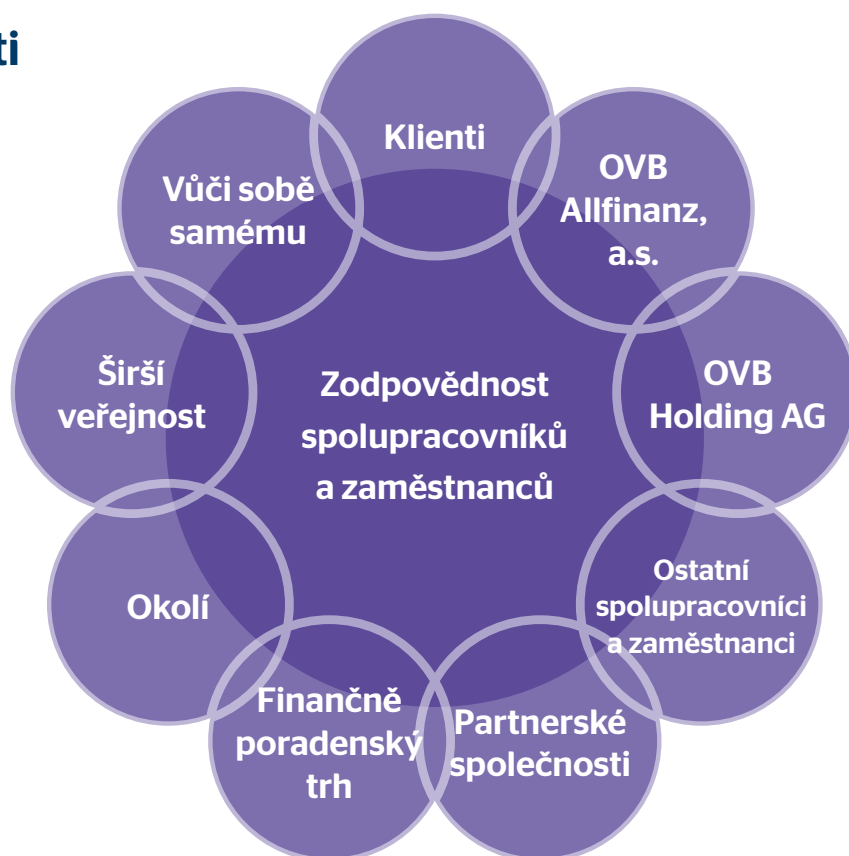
ti

Klienti

OVB Allfinanz, a.s.

OVB Holding AG

Ostatní spolupracovníci a zaměstnanci

Partnerské společnosti

Finančně poradenský trh

Okolí

Širší veřejnost

Vůči sobě samému

Zodpovědnost spolupracovníků a zaměstnanců